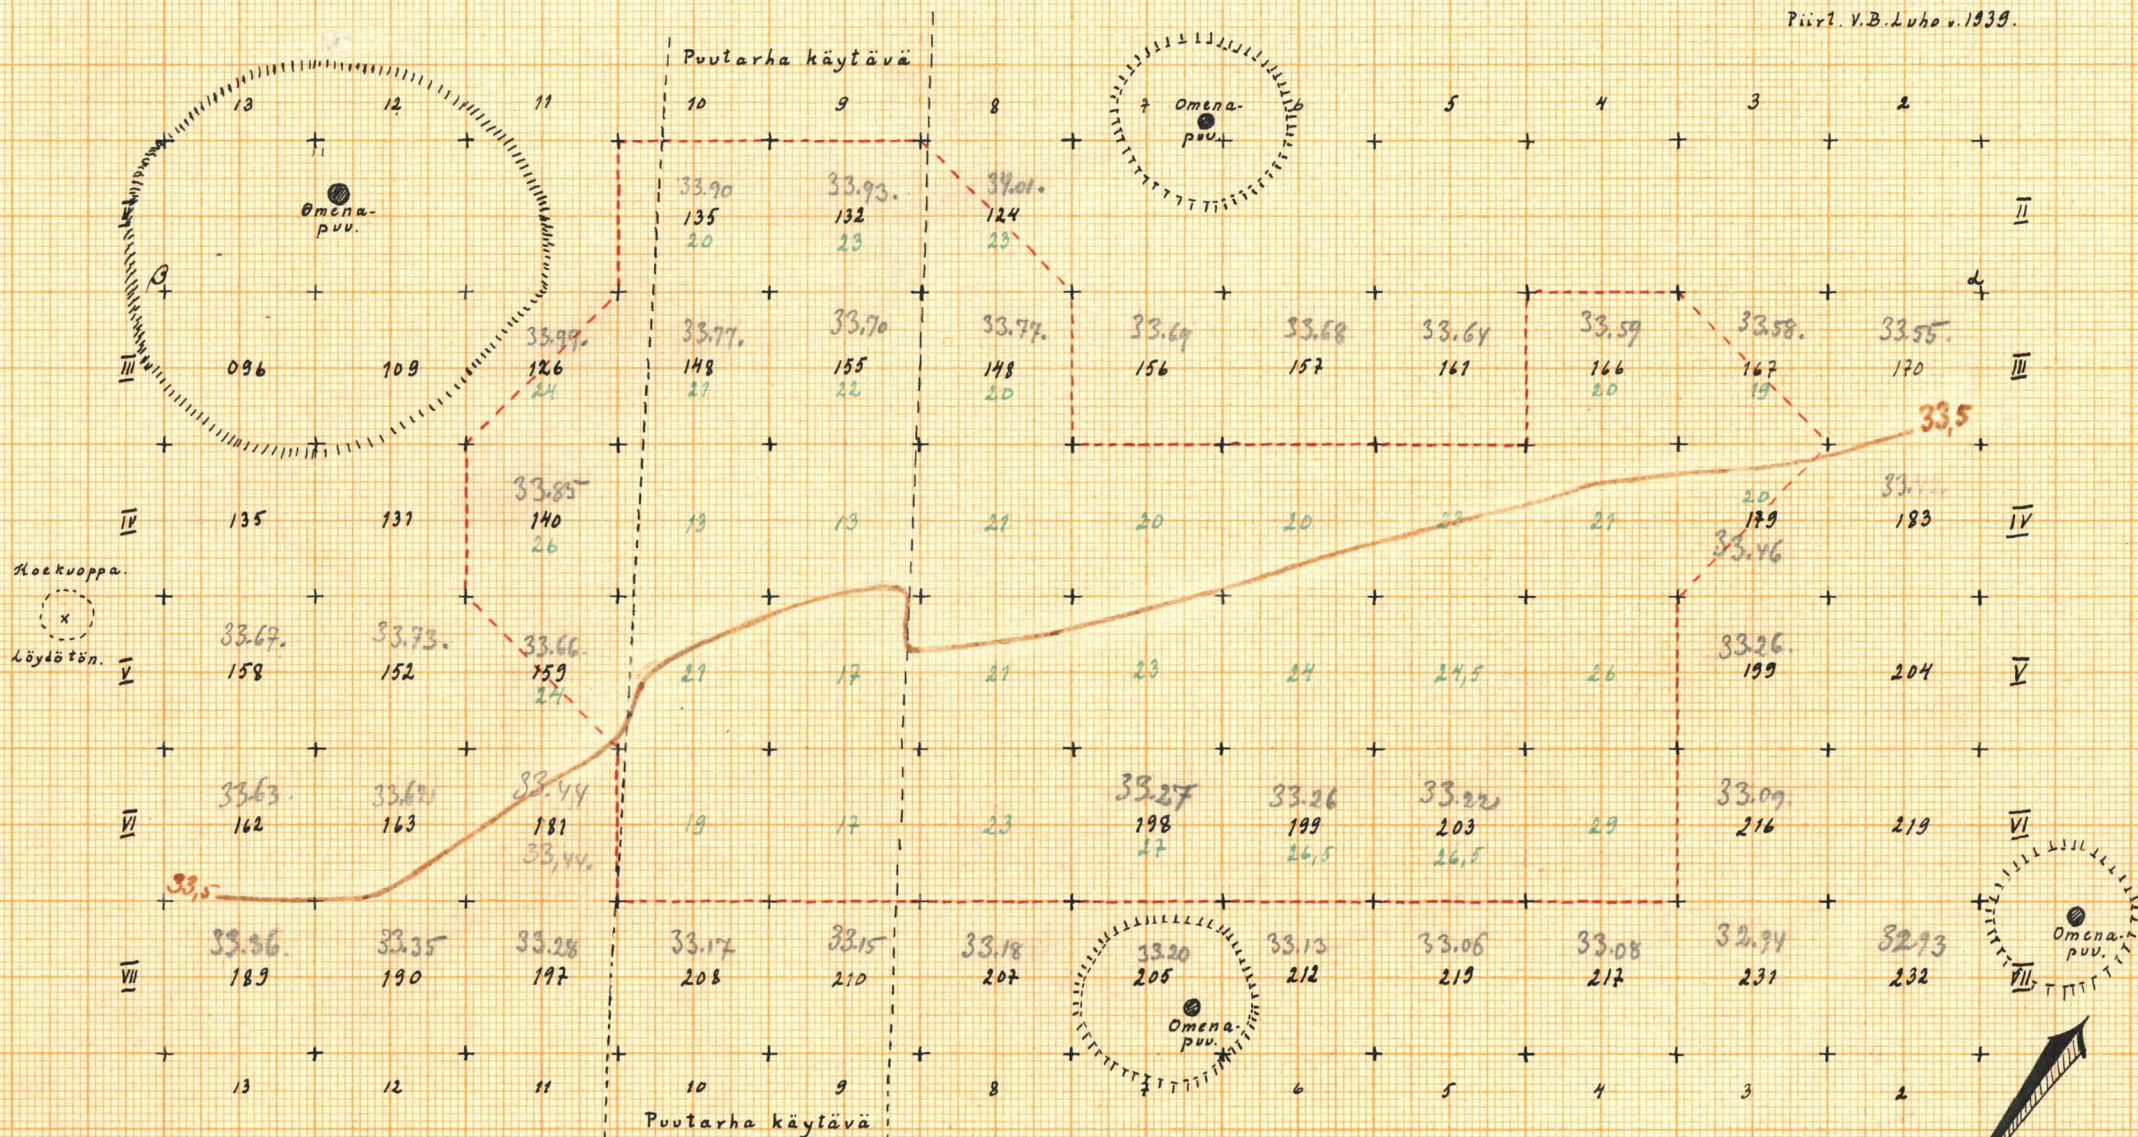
Piirt. V.B. Luho v. 1939.

Puutarha käytävä

13 12 11 10 9 8 7 6 5 4 3 2

Omena-puu.

Omena-puu.

β

α

33.90 135 20
33.93. 132 23
34.01. 124 23

II

III 096 109
33.99. 126 24
33.77. 148 21
33.70 155 22
33.77. 148 20
33.69 156
33.68 157
33.64 161
33.59 166 20
33.58. 167 19
33.55. 170 III

33,5

IV 135 137
33.85 140 26
13 13 21 20 20 23 21
20 179
33.46
183 IV

Hoekuoppa.
×
Löydötön.

V
33.67. 158
33.73. 152
33.66. 159 24
21 17 21 23 24 24,5 26
33.26. 199
204 V

VI
33.63. 162
33.62 163
33.44 181
33.44.
19 17 23
33.27 198 27
33.26 199 26,5
33.22 203 26,5
29
33.09. 216
219 VI

33,5

VII
33.36. 189
33.35 190
33.28 197
33.17 208
33.15 210
33.18 207
33.20 205
33.13 212
33.06 219
33.08 217
32.94 231
32.93 232
VII

Omena-puu.

Omena-puu.

13 12 11 10 9 8 7 6 5 4 3 2

Puutarha käytävä